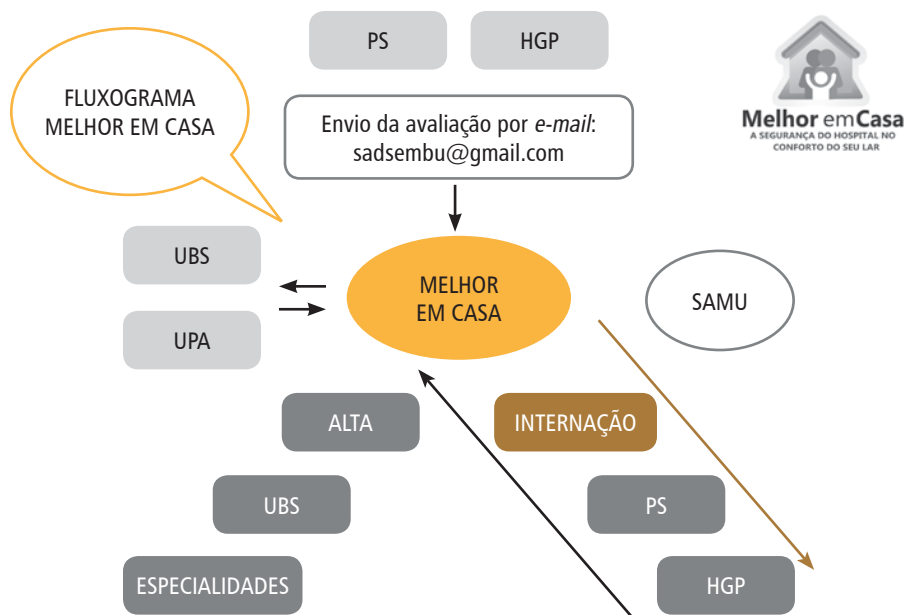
PS

HGP

Melhor em Casa
A SEGURANÇA DO HOSPITAL NO CONFORTO DO SEU LAR

FLUXOGRAMA MELHOR EM CASA

Envio da avaliação por *e-mail*: sadsembu@gmail.com

UBS

UPA

MELHOR EM CASA

SAMU

ALTA

INTERNAÇÃO

UBS

PS

ESPECIALIDADES

HGP